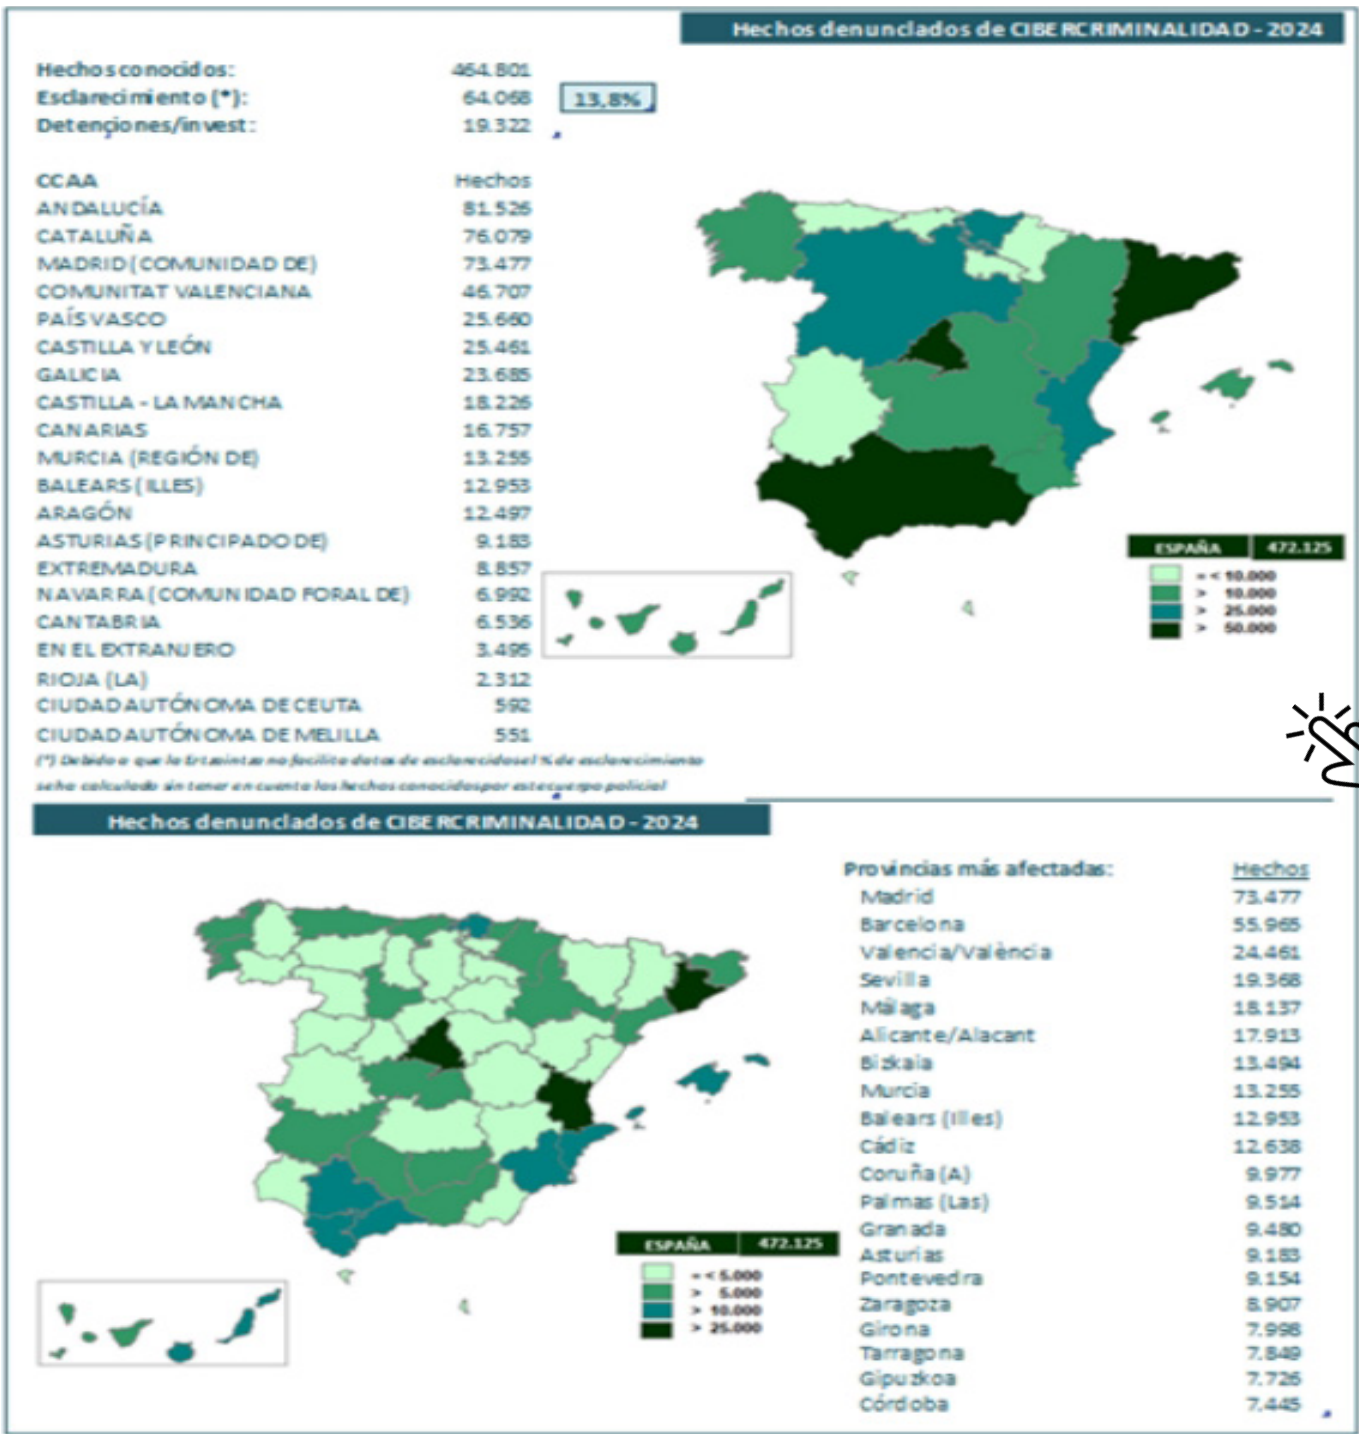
Hechos denunciados de CIBERCRIMINALIDAD - 2024

Hechos conocidos: 464.801
Esclarecimiento (*): 64.068 13,8%
Detenciones/invest: 19.322

| CCAA | Hechos |
|---|---|
| ANDALUCÍA | 81.526 |
| CATALUÑA | 76.079 |
| MADRID (COMUNIDAD DE) | 73.477 |
| COMUNITAT VALENCIANA | 46.707 |
| PAÍS VASCO | 25.660 |
| CASTILLA Y LEÓN | 25.461 |
| GALICIA | 23.685 |
| CASTILLA - LA MANCHA | 18.226 |
| CANARIAS | 16.757 |
| MURCIA (REGIÓN DE) | 13.255 |
| BALEARS (ILLES) | 12.953 |
| ARAGÓN | 12.497 |
| ASTURIAS (PRINCIPADO DE) | 9.183 |
| EXTREMADURA | 8.857 |
| NAVARRA (COMUNIDAD FORAL DE) | 6.992 |
| CANTABRIA | 6.536 |
| EN EL EXTRANJERO | 3.495 |
| RIOJA (LA) | 2.312 |
| CIUDAD AUTÓNOMA DE CEUTA | 592 |
| CIUDAD AUTÓNOMA DE MELILLA | 551 |

(*) Debido a que la Ertzaintza no facilita datos de esclarecidos el % de esclarecimiento se ha calculado sin tener en cuenta los hechos conocidos por este cuerpo policial

ESPAÑA 472.125
=< 10.000
> 10.000
> 25.000
> 50.000

Hechos denunciados de CIBERCRIMINALIDAD - 2024

ESPAÑA 472.125
=< 5.000
> 5.000
> 10.000
> 25.000

| Provincias más afectadas: | Hechos |
|---|---|
| Madrid | 73.477 |
| Barcelona | 55.965 |
| Valencia/València | 24.461 |
| Sevilla | 19.368 |
| Málaga | 18.137 |
| Alicante/Alacant | 17.913 |
| Bizkaia | 13.494 |
| Murcia | 13.255 |
| Balears (Illes) | 12.953 |
| Cádiz | 12.638 |
| Coruña (A) | 9.977 |
| Palmas (Las) | 9.514 |
| Granada | 9.480 |
| Asturias | 9.183 |
| Pontevedra | 9.154 |
| Zaragoza | 8.907 |
| Girona | 7.998 |
| Tarragona | 7.849 |
| Gipuzkoa | 7.726 |
| Córdoba | 7.445 |